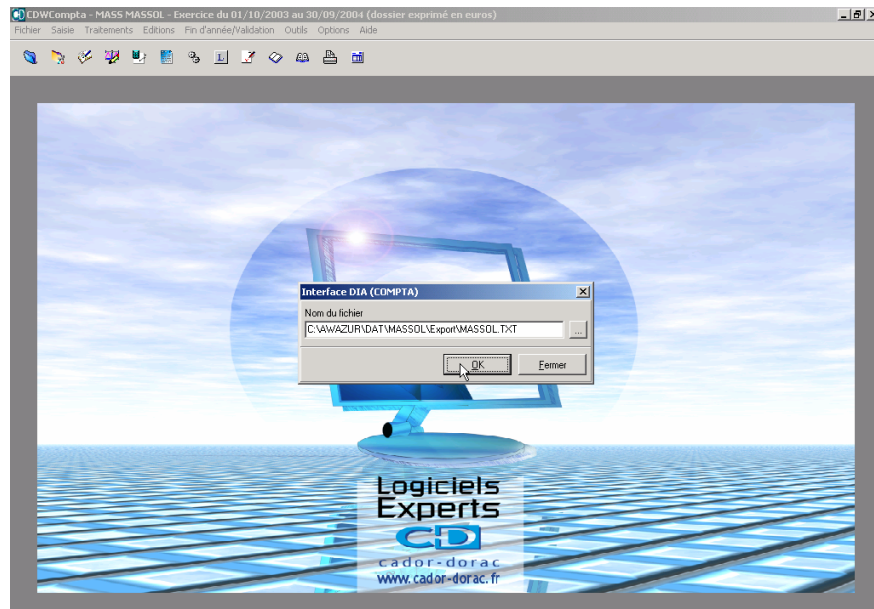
CDWCompta - MASS MASSOL - Exercice du 01/10/2003 au 30/09/2004 (dossier exprimé en euros)

Fichier Saisie Traitements Editions Fin d'année/Validation Outils Options Aide

Interface DIA (COMPTA)

Nom du fichier

C:\AWAZUR\DAT\MASSOL\Export\MASSOL.TXT

...

OK

Fermer

Logiciels Experts

CD

cador-dorac

www.cador-dorac.fr